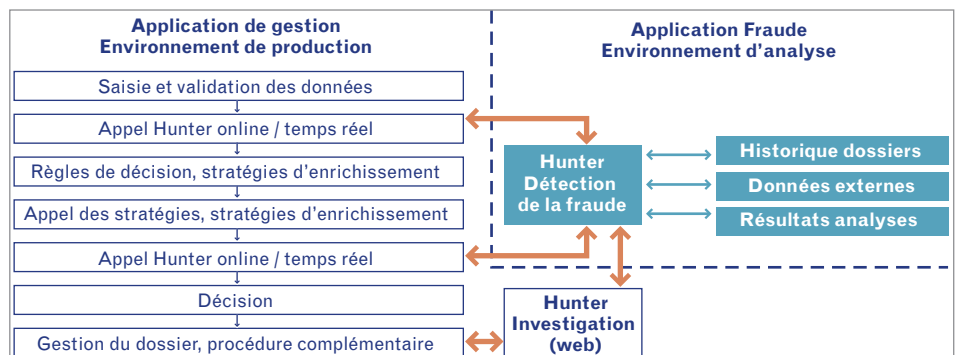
Application de gestion
Environnement de production

Saisie et validation des données

Appel Hunter online / temps réel

Règles de décision, stratégies d'enrichissement

Appel des stratégies, stratégies d'enrichissement

Appel Hunter online / temps réel

Décision

Gestion du dossier, procédure complémentaire

Application Fraude
Environnement d'analyse

Hunter
Détection
de la fraude

Historique dossiers

Données externes

Résultats analyses

Hunter
Investigation
(web)